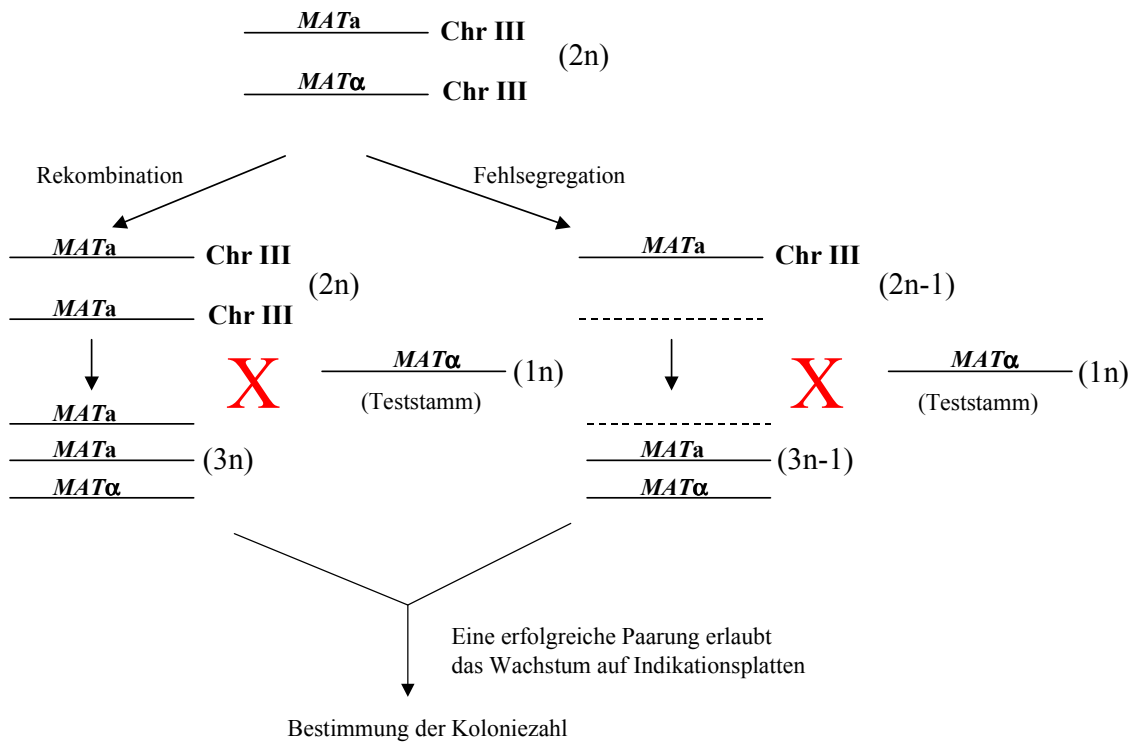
MATa Chr III
(2n)
MATα Chr III

Rekombination

Fehlsegregation

MATa Chr III
(2n)
MATa Chr III

MATa Chr III
(2n-1)

X

MATα (1n)
(Teststamm)

X

MATα (1n)
(Teststamm)

MATa
MATa (3n)
MATα

MATa (3n-1)
MATα

Eine erfolgreiche Paarung erlaubt das Wachstum auf Indikationsplatten

Bestimmung der Koloniezahl